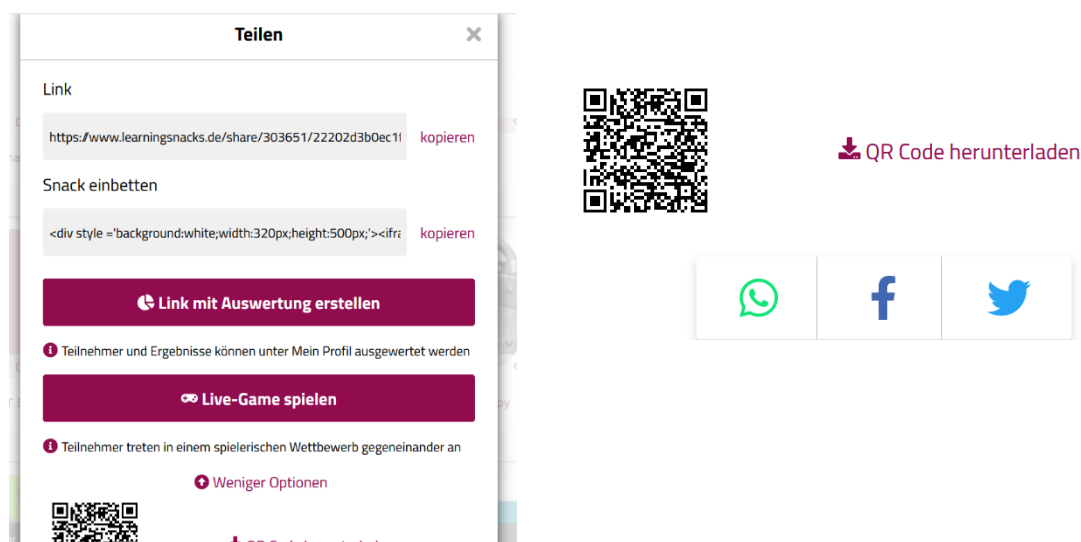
Teilen

Link

https://www.learningsnacks.de/share/303651/22202d3b0ec1f

kopieren

Snack einbetten

<div style ='background:white;width:320px;height:500px;'><ifra

kopieren

Link mit Auswertung erstellen

Teilnehmer und Ergebnisse können unter Mein Profil ausgewertet werden

Live-Game spielen

Teilnehmer treten in einem spielerischen Wettbewerb gegeneinander an

Weniger Optionen

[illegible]

QR Code herunterladen